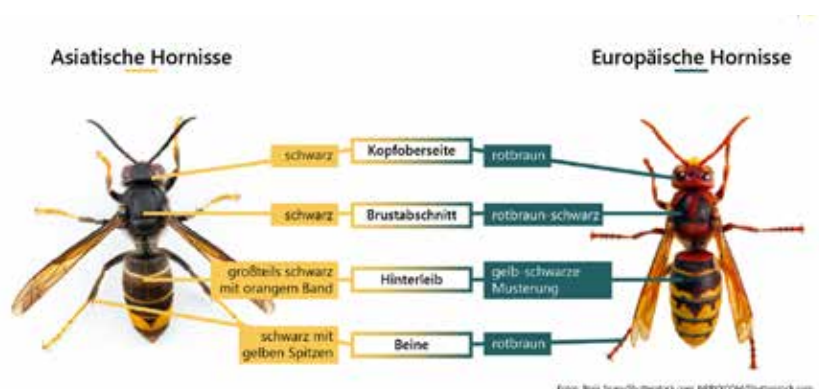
Asiatische Hornisse

Europäische Hornisse

schwarz

Kopfoberseite

rotbraun

schwarz

Brustabschnitt

rotbraun-schwarz

großteils schwarz mit orangem Band

Hinterleib

gelb-schwarze Musterung

schwarz mit gelben Spitzen

Beine

rotbraun

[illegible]